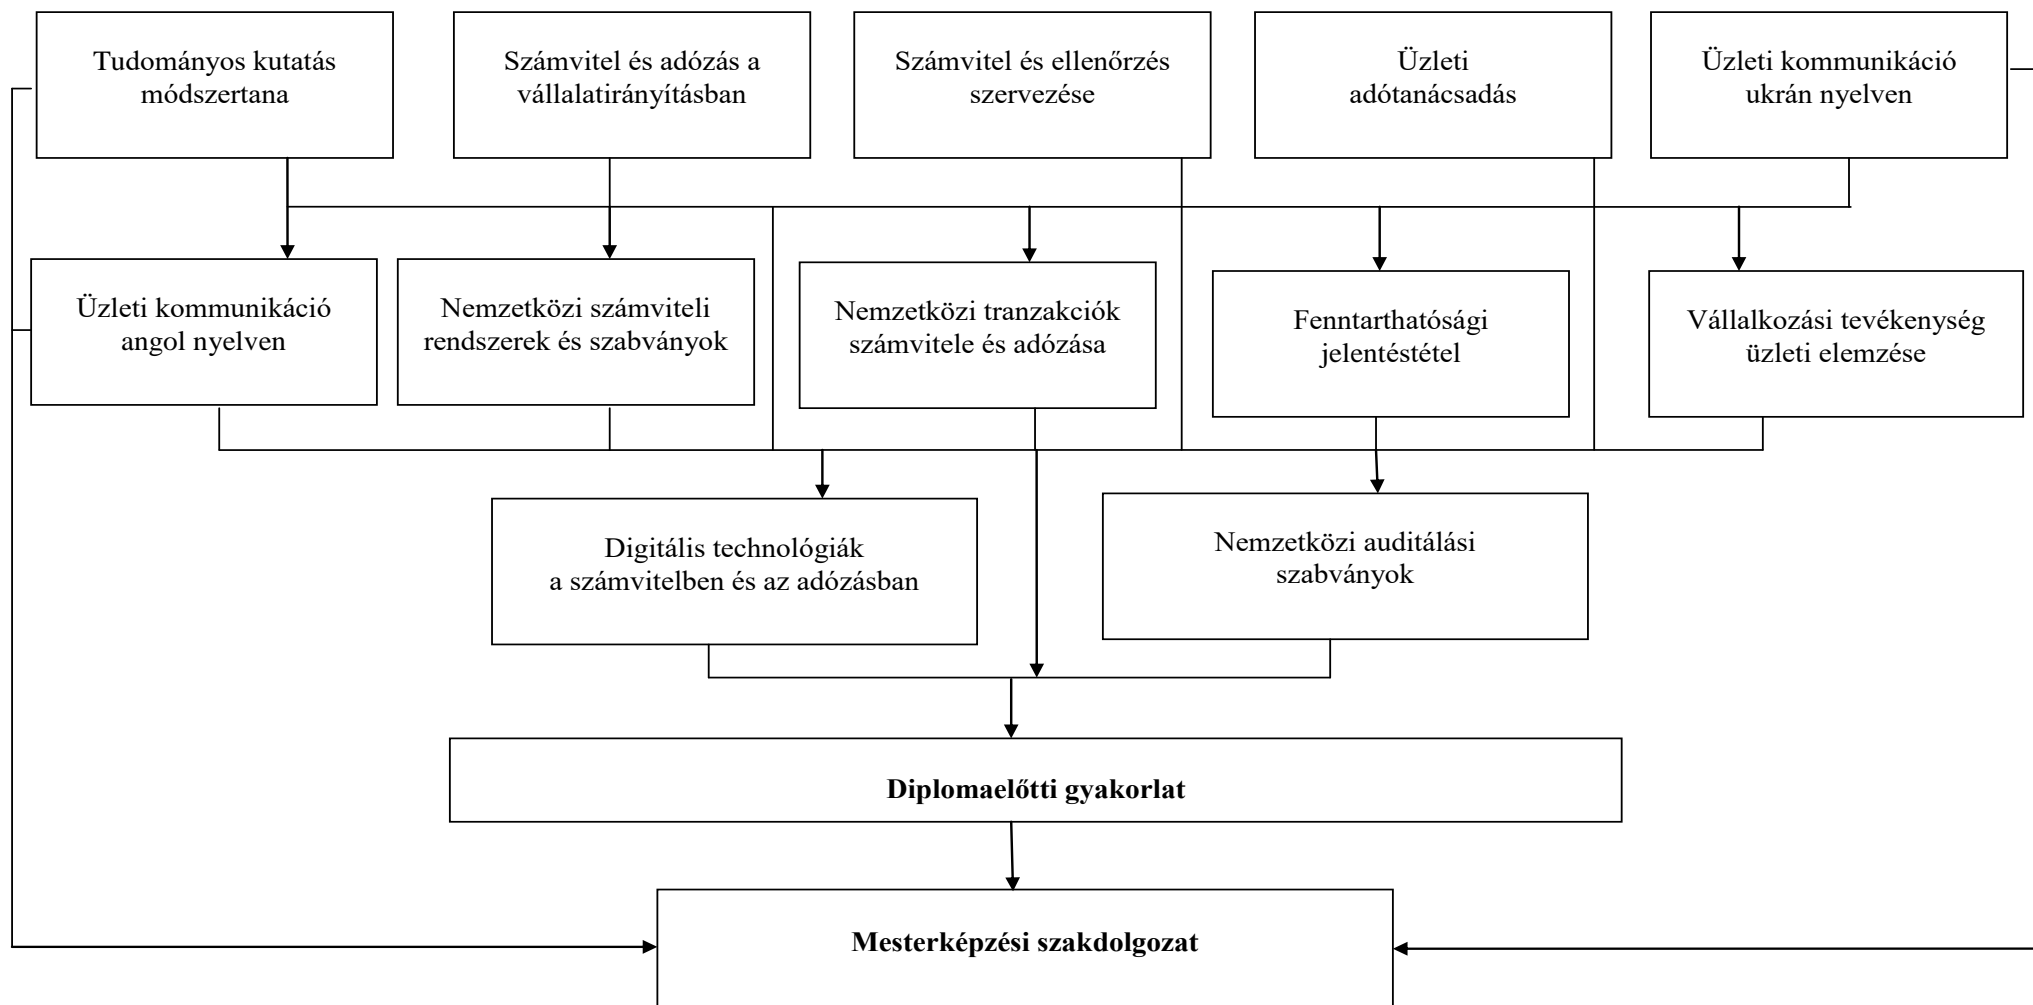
Tudományos kutatás módszertana

Számvitel és adózás a vállalatirányításban

Számvitel és ellenőrzés szervezése

Üzleti adótanácsadás

Üzleti kommunikáció ukrán nyelven

Üzleti kommunikáció angol nyelven

Nemzetközi számviteli rendszerek és szabványok

Nemzetközi tranzakciók számvitele és adózása

Fenntarthatósági jelentéstétel

Vállalkozási tevékenység üzleti elemzése

Digitális technológiák a számvitelben és az adózásban

Nemzetközi auditálási szabványok

**Diplomaelőtti gyakorlat**

**Mesterképzési szakdolgozat**